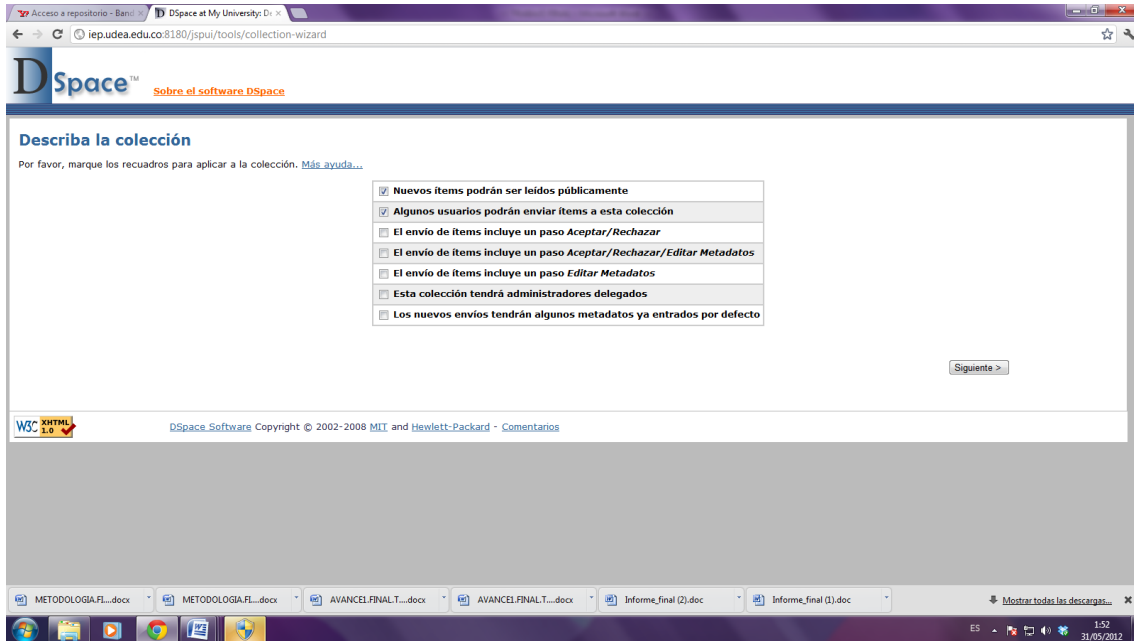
Acceso a repositorio - Band ×
DSpace at My University: D ×

iep.udea.edu.co:8180/jspui/tools/collection-wizard

DSpace™ Sobre el software DSpace

Describa la colección

Por favor, marque los recuadros para aplicar a la colección. Más ayuda...

| | |
|---|---|
| ☑ | Nuevos ítems podrán ser leídos públicamente |
| ☑ | Algunos usuarios podrán enviar ítems a esta colección |
| ☐ | El envío de ítems incluye un paso *Aceptar/Rechazar* |
| ☐ | El envío de ítems incluye un paso *Aceptar/Rechazar/Editar Metadatos* |
| ☐ | El envío de ítems incluye un paso *Editar Metadatos* |
| ☐ | Esta colección tendrá administradores delegados |
| ☐ | Los nuevos envíos tendrán algunos metadatos ya entrados por defecto |

Siguiente >

W3C XHTML 1.0

DSpace Software Copyright © 2002-2008 MIT and Hewlett-Packard - Comentarios

METODOLOGIA.FI....docx
METODOLOGIA.FI....docx
AVANCE1.FINAL.T....docx
AVANCE1.FINAL.T....docx
Informe_final (2).doc
Informe_final (1).doc
Mostrar todas las descargas...

ES
1:52
31/05/2012